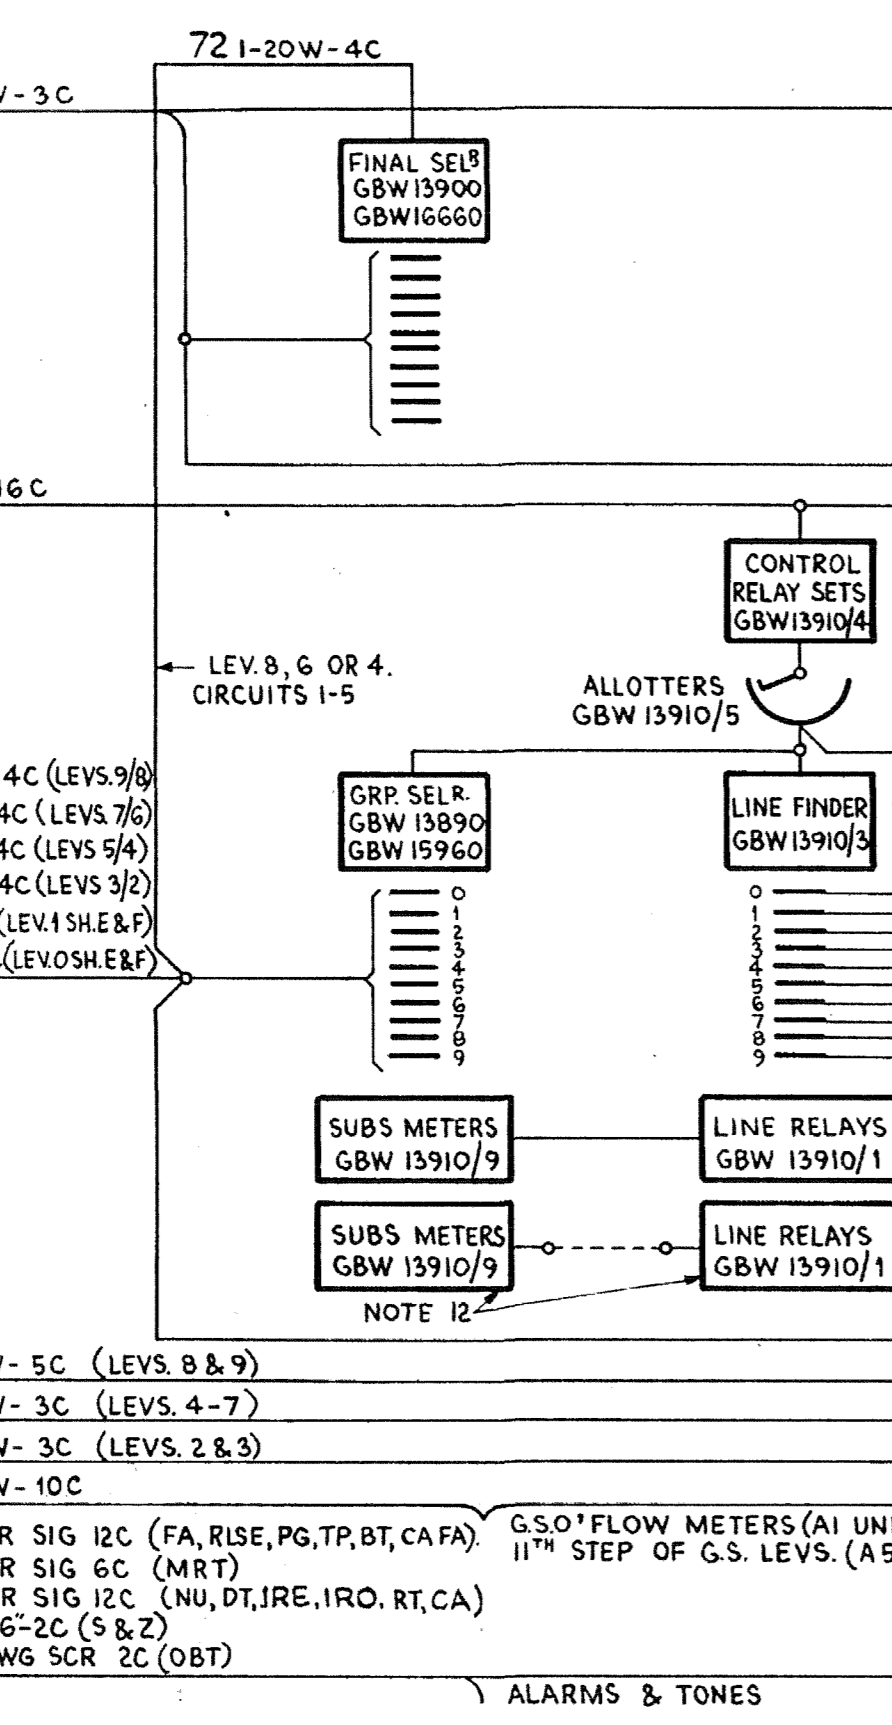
72 1-20W-4C

V-3C

FINAL SEL$^{R}$
GBW 13900
GBW 16660

6C

CONTROL
RELAY SETS
GBW 13910/4

← LEV. 8, 6 OR 4.
CIRCUITS 1-5

ALLOTTERS
GBW 13910/5

4C (LEVS. 9/8)
4C (LEVS. 7/6)
4C (LEVS 5/4)
4C (LEVS 3/2)
(LEV. 1 SH. E & F)
(LEV. 0 SH. E & F)

GRP. SEL$^{R.}$
GBW 13890
GBW 15960

LINE FINDER
GBW 13910/3

0
1
2
3
4
5
6
7
8
9

0
1
2
3
4
5
6
7
8
9

SUBS METERS
GBW 13910/9

LINE RELAYS
GBW 13910/1

SUBS METERS
GBW 13910/9

LINE RELAYS
GBW 13910/1

NOTE 12

V- 5C (LEVS. 8 & 9)
V- 3C (LEVS. 4-7)
V- 3C (LEVS. 2 & 3)
V- 10C
R SIG 12C (FA, RLSE, PG, TP, BT, CA FA).
R SIG 6C (MRT)
R SIG 12C (NU, DT, 1RE, 1RO, RT, CA)
6"-2C (S & Z)
WG SCR 2C (OBT)

G.S.O'FLOW METERS (A1 UN
11$^{TH}$ STEP OF G.S. LEVS. (A5

ALARMS & TONES